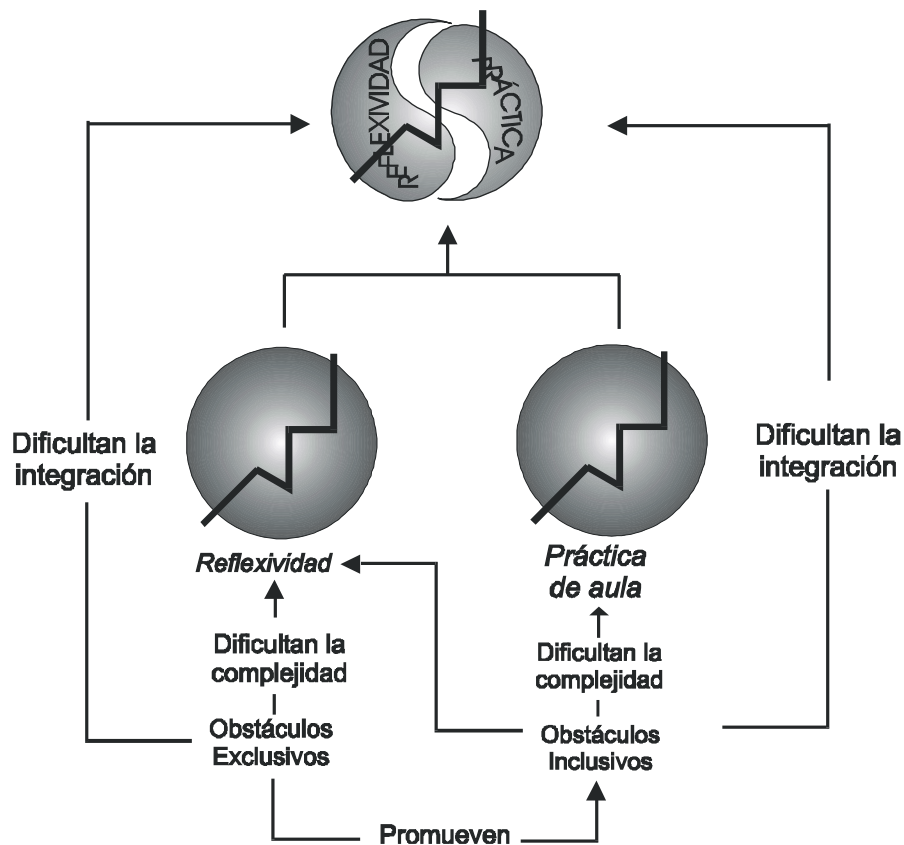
REFLEXIVIDAD

PRÁCTICA

Dificultan la integración

Dificultan la integración

*Reflexividad*

*Práctica de aula*

Dificultan la complejidad

Dificultan la complejidad

Obstáculos Exclusivos

Obstáculos Inclusivos

Promueven